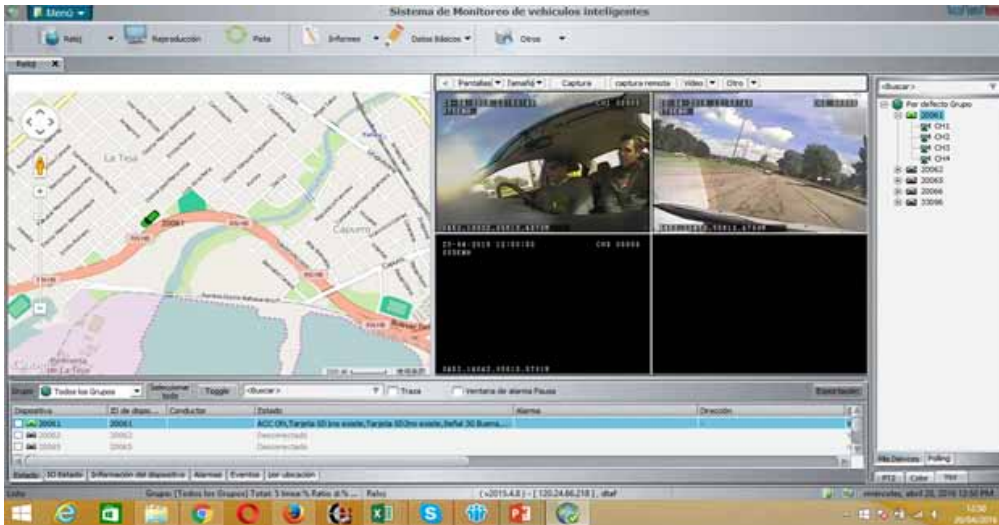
Menú
Sistema de Monitoreo de vehículos inteligentes
Reloj
Reproducción
Pista
Informes
Datos básicos
Otros
Reloj
Pantallas
Tamaño
Captura
captura remota
Video
Otro
La Teja
Capurro
20061
<Buscar>
Por defecto Grupo
20061
CH1
CH2
CH3
CH4
20062
20063
20066
20096
Grupo
Todos los Grupos
Seleccionar todo
Toggle
<Buscar>
Traza
Ventana de alarma Pausa
Exportación
Dispositivo
ID de dispo...
Conductor
Estado
Alarma
Dirección
20061
20061
ACC ON,Tarjeta SD(no existe,Tarjeta SD2no existe,Señal 3G Buena...
20062
20062
Desconectado
20063
20063
Desconectado
Estado
3G Estado
Información del dispositivo
Alarmas
Eventos
por ubicación
Mis Dalvices
Polling
PTZ
Color
Listo
Grupo: [Todos los Grupos] Total: 5 línea:% Ratio: 
Reloj
[ v2015.4.8 ] - [ 120.24.66.218 ], dbaf
miércoles, abril 20, 2016 12:50 PM
12:50
20/04/2016